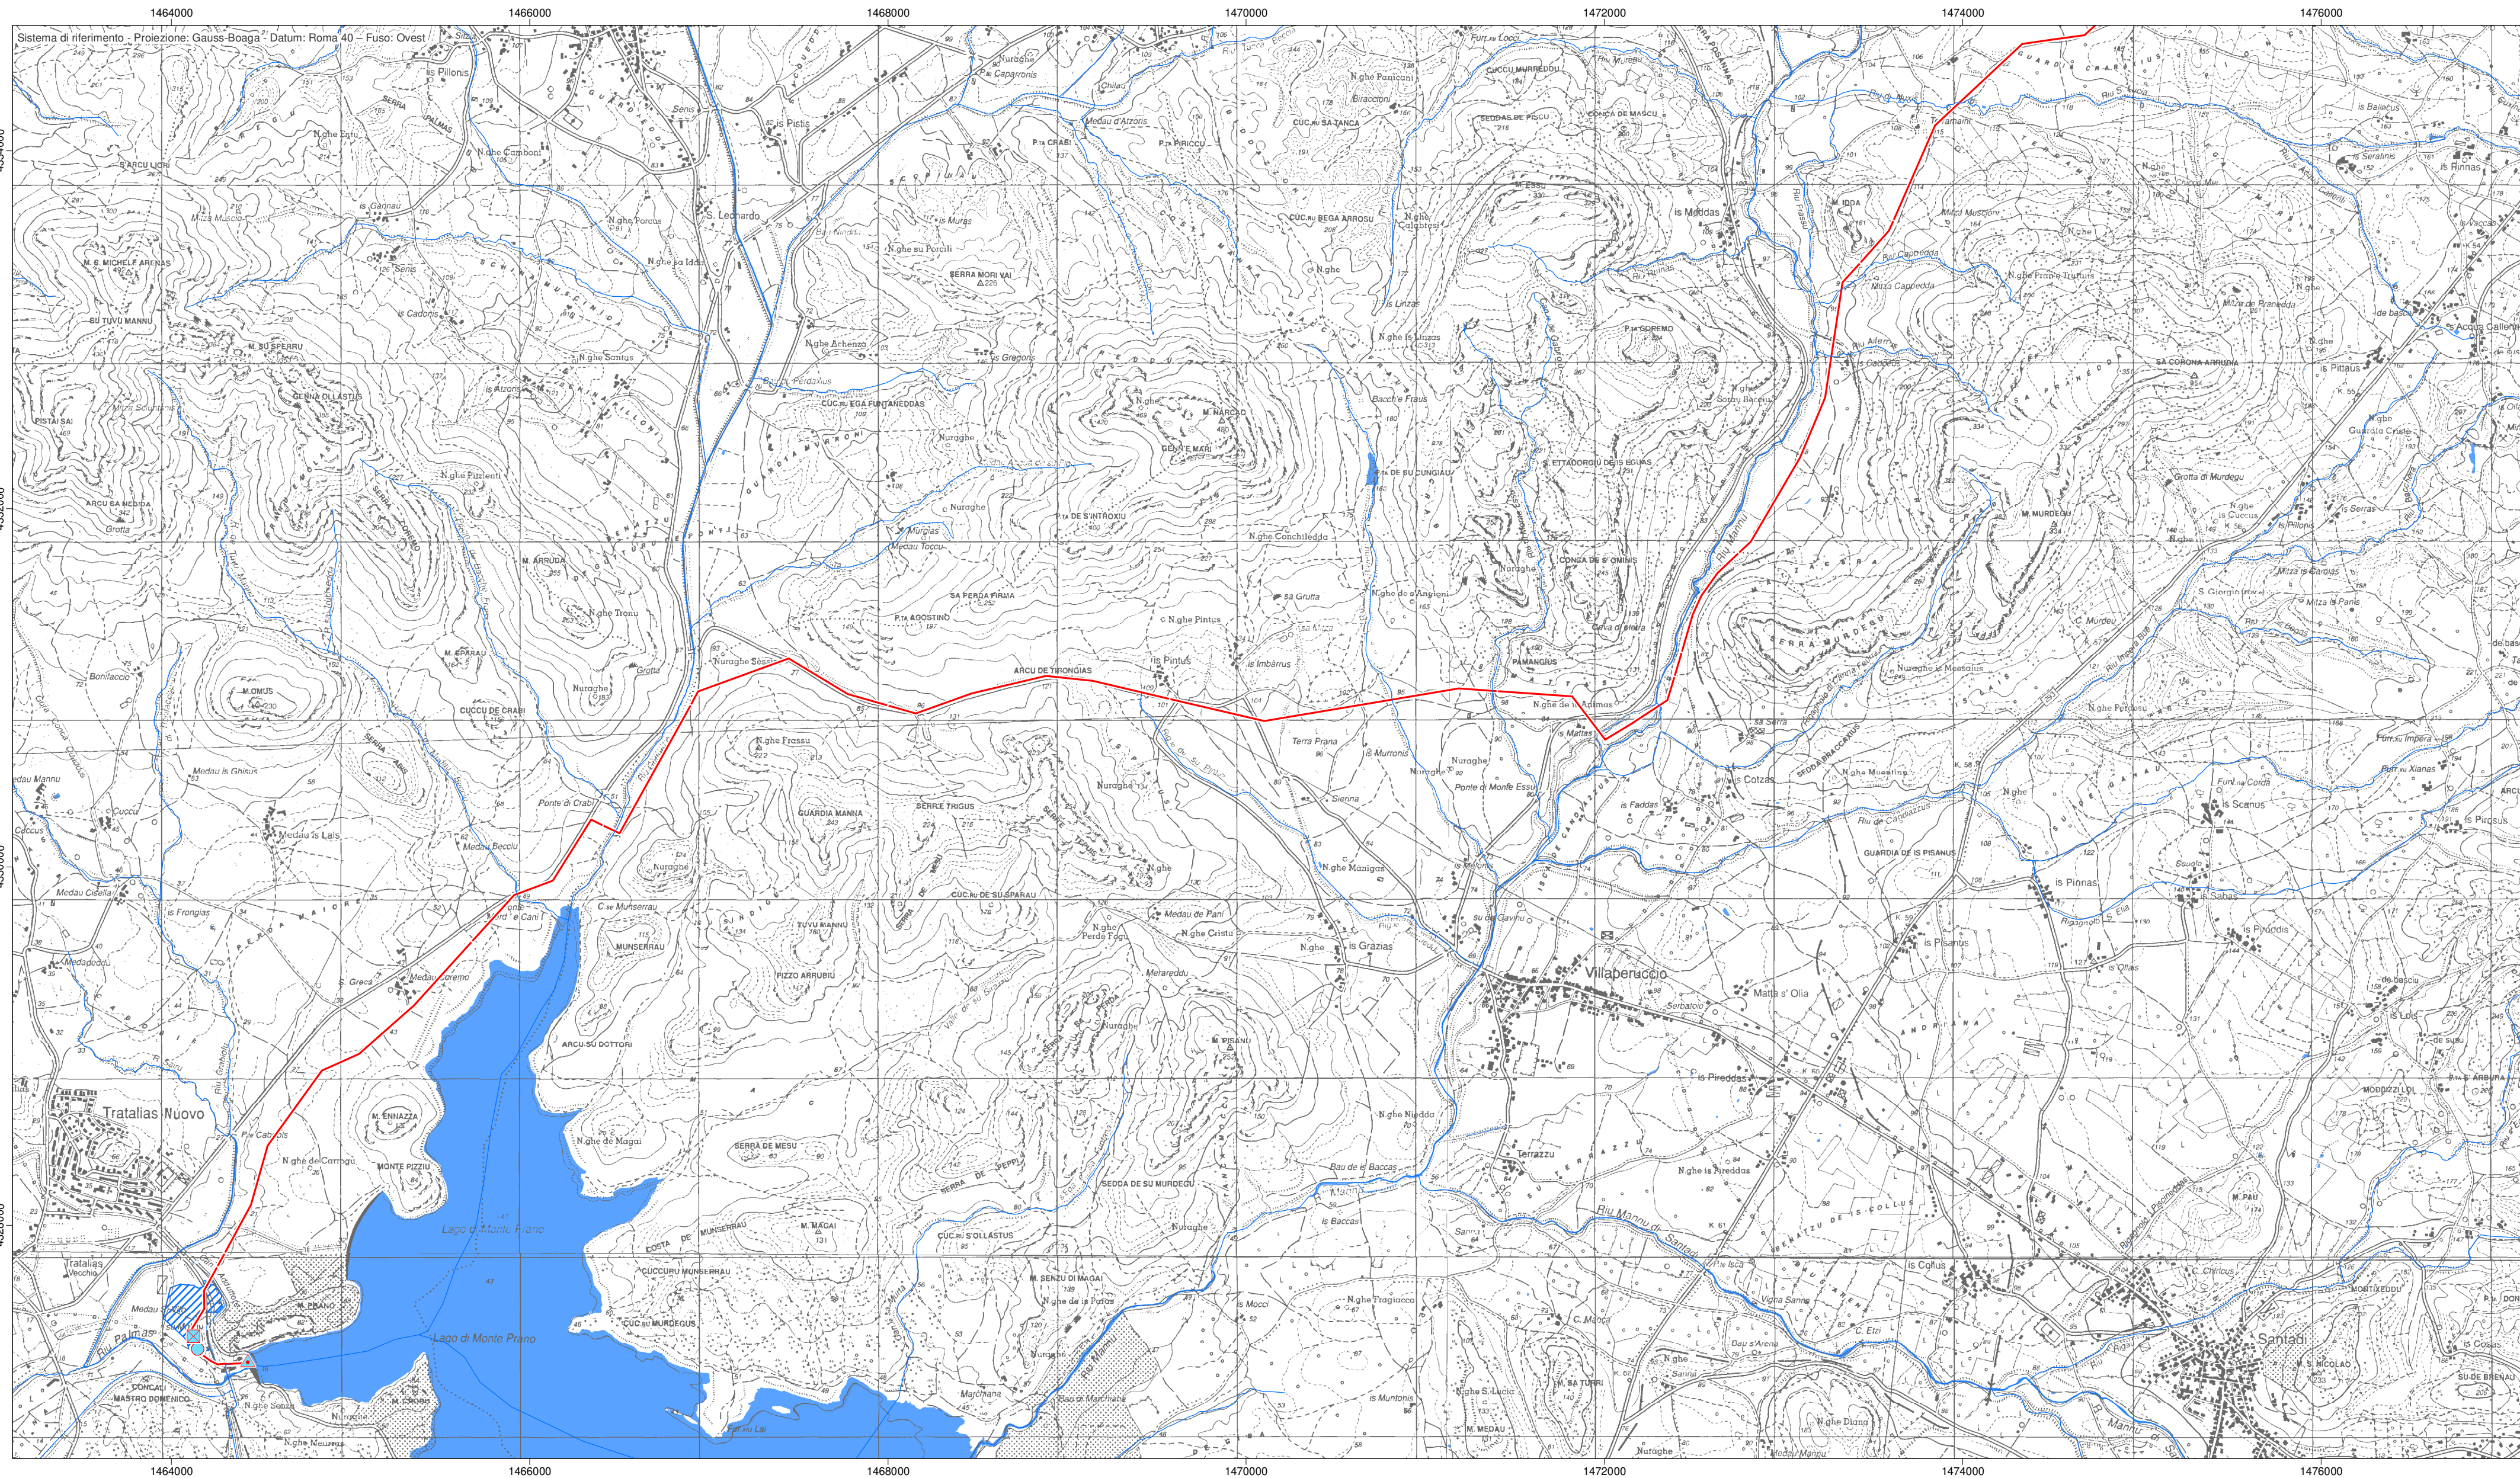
1464000 1466000 1468000 1470000 1472000 1474000 1476000

Sistema di riferimento - Proiezione: Gauss-Boaga - Datum: Roma 40 – Fuso: Ovest

is Pilonis
S'ARCU LIGIU
N.ghe Cambone
S. Leonardo
is Pistis
N.ghe Porcus
M. S. MICHELE ARENAS
SU TUVU MANNU
M. SU SPERRU
N.ghe Santus
GENNA OLLASTUS
SERRA MORI VAI
N.ghe Arhenzo
CUC.cu EGA FUNTANEDDAS
PISTAI SAI
ARCU GA MEDIDA
Grotta
N.ghe Pizzienti
N.ghe Troni
M. ARRUGIA
M. OMUS
Bonifaccio
CUCCU DE CRABI
M. SPARAU
Nuraghe Sessi
ARCU DE TIRONGIAS
SA PERDA FIRMA
P.ta AGOSTINO
N.ghe Frassu
GUARDIA MANNA
SERRE TRIGUS
Ponte di Crabi
Medau is Lais
Medau Becciu
Medau Cielle
is Frongias
Medadoddu
C.se Munserrau
MUNSERRAU
TUVU MANNU
PIZZO ARRUBIU
ARCU SU DOTTORI
Tratalias Nuovo
M. ENNAZZA
MONTE PIZZIU
N.ghe de Carrogu
N.ghe de Magai
SERRA DE MESU
Lago di Monte Prano
Lago di Monte Prano
Tratalias Vecchio
M. PRANO
Riu Palmas
CONCALI MASTRO DOMENICO
CUCCURU MUNSERRAU
CUC.cu MURDEGUS
M. MAGAI
COSTA DE MUNGERRAU
CUC.cu S'OLLASTUS
M. SENZU DI MAGAI
SEDDA DE SU MURDEGU
M. PISANU
CUC.cu DE SU SPARAU
N.ghe Perda Fogu
Medau de Pani
N.ghe Cristu
Merareddu
Nuraghe
M. NARCAO
GENN'E MARI
P.ta DE S'INTROXIU
N.ghe Conchileddu
sa Grutta
N.ghe Pintus
is Pintus
is Imbarrus
Terra Prana
is Murronis
Sienna
N.ghe Muragus
is Grazias
Villaperuccio
Matta s' Olia
is Pireddas
N.ghe Niedda
Terrazzu
Bau de is Baccas
is Baccas
N.ghe is Pireddas
Riu Mannu di Santadi
N.ghe Fragiacco
C. Mancu
M. SA TURRI
N.ghe S. Lucia
is Muntonis
M. MEDAU
is Mocci
Vigna Sanna
C. Etzi
is Collus
Santadi
S. NICOLAO
MONTIXEDDU
is Pinnas
is Scanus
is Pisanus
is Piroddis
is Pirosus
GUARDIA DE IS PISANUS
SERRA MURDEGU
M. MURDEGU
Grotta di Murdegu
is Serras
is Pittaus
SA CORONA ARRUBIA
is Seratzis
is Pinnas
is Baileus
N.ghe Frassu Trunbu
Mitza Cappedda
M. IDDA
is Meddas
CONCA DE MASCU
SEDDA DE PISCU
CUCCU MURREDDU
N.ghe Punicanu
CUC.cu SA ZANCA
CUC.cu BEGA ARROSU
P.ta CORONE
Bacch'e Fraus
ETTADORGIU DE IS EGUAS
CONGA DE S'OMINIS
N.ghe de s'Angioni
PAMANGIUS
N.ghe de is Aplamus
is Mattes
is Cotzas
is Faddas
GUARDIA MANNU
MODDIZZI LOI
M. PAU
M. ACCU CALLENT